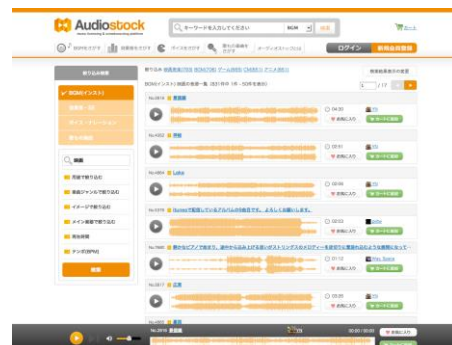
Audiostock

キーワードを入力してください BGM 検索

カート

ログイン 新規会員登録

絞り込み検索

BGM(インスト)

ループ・リピーター

和風

絞り込む

検索

No.0819 悪戯事

04:30

お気に入り

カートに追加

No.4002 神秘

02:01

お気に入り

カートに追加

No.6804 Luka

02:06

お気に入り

カートに追加

No.0479

02:53

お気に入り

カートに追加

No.7845

01:13

お気に入り

カートに追加

No.0217 広場

03:05

お気に入り

カートに追加

No.2819 悪戯事

00:00 / 00:00

お気に入り

カートに追加